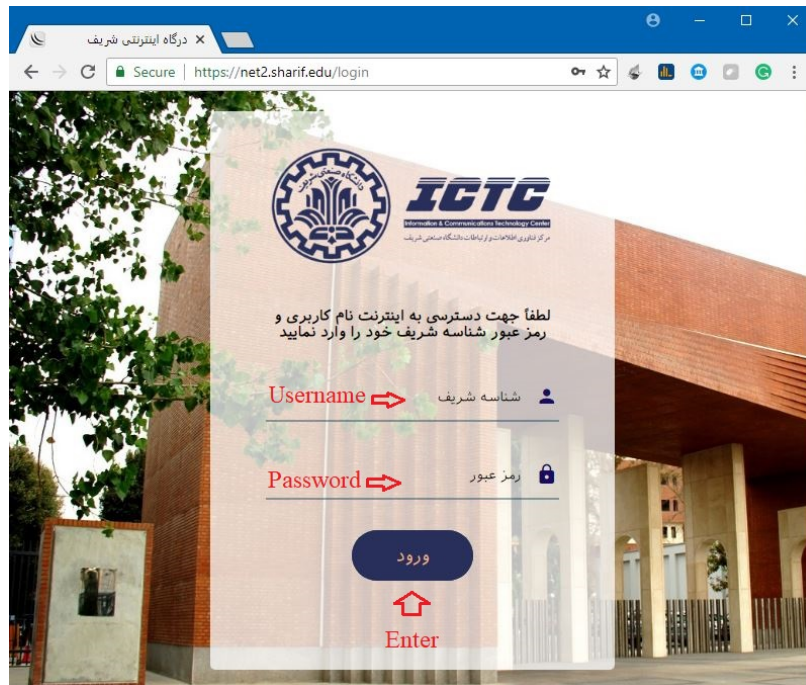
درگاه اینترنتی شریف ×

Secure | https://net2.sharif.edu/login

دانشگاه صنعتی شریف

ICTC
Information & Communications Technology Center
مرکز فناوری اطلاعات و ارتباطات دانشگاه صنعتی شریف

لطفاً جهت دسترسی به اینترنت نام کاربری و رمز عبور شناسه شریف خود را وارد نمایید

Username
شناسه شریف

Password
رمز عبور

ورود

Enter